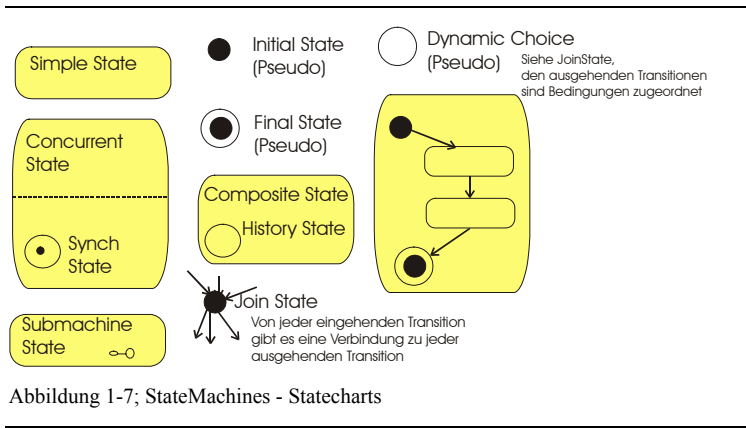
Simple State

Initial State (Pseudo)

Dynamic Choice (Pseudo)

Siehe JoinState, den ausgehenden Transitionen sind Bedingungen zugeordnet

Final State (Pseudo)

Concurrent State

Synch State

Composite State

History State

Join State

Von jeder eingehenden Transition gibt es eine Verbindung zu jeder ausgehenden Transition

Submachine State

Abbildung 1-7; StateMachines - Statecharts